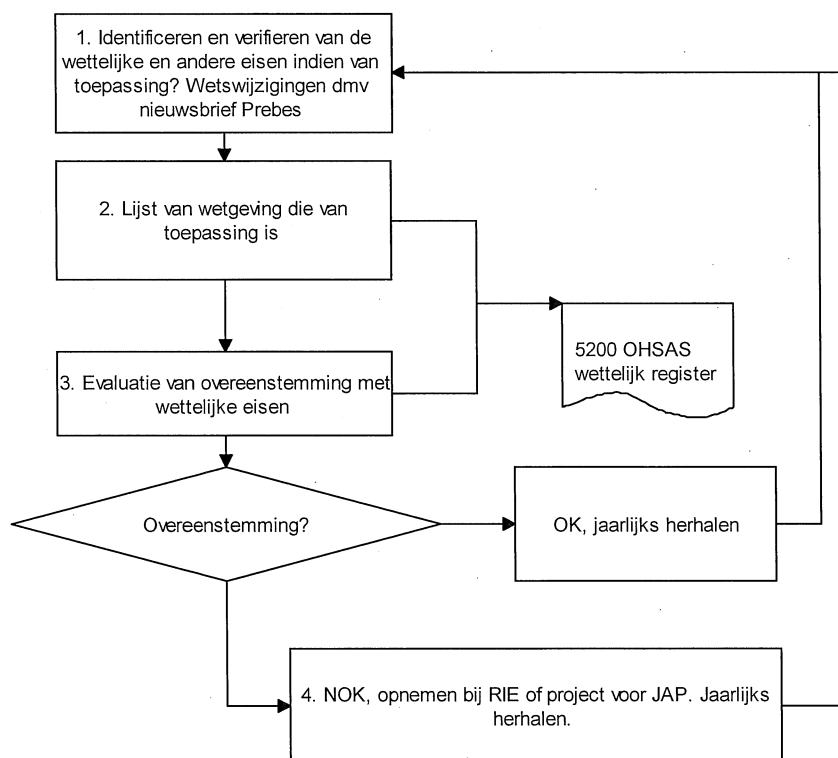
1. Identificeren en verifieren van de wettelijke en andere eisen indien van toepassing? Wetswijzigingen dmv nieuwsbrief Prebes

2. Lijst van wetgeving die van toepassing is

5200 OHSAS wettelijk register

3. Evaluatie van overeenstemming met wettelijke eisen

Overeenstemming?

OK, jaarlijks herhalen

4. NOK, opnemen bij RIE of project voor JAP. Jaarlijks herhalen.